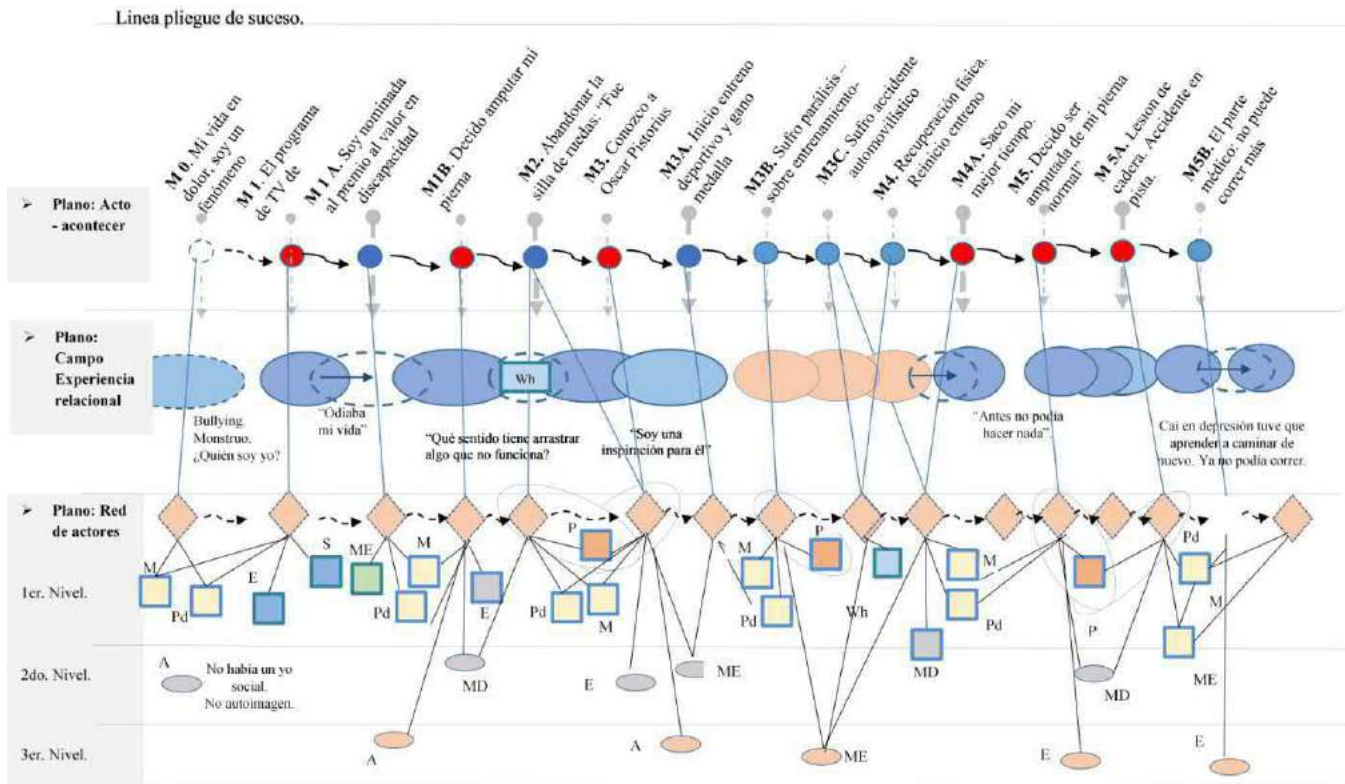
Linea pliegue de suceso.

M 0. Mi vida en dolor, soy un fenómeno

M 1. El programa de TV de

M 1 A. Soy nominada al premio al valor en discapacidad

M1B. Decido amputar mi pierna

M2. Abandonar la silla de ruedas: "Fue

M3. Conozco a Oscar Pistorius

M3A. Inicio entreno deportivo y gano medalla

M3B. Sufro parálisis - sobre entrenamiento-

M3C. Sufro accidente automovilístico

M4. Recuperación física. Reinicio entreno

M4A. Saco mi mejor tiempo.

M5. Decido ser amputada de mi pierna "normal"

M 5A. Lesion de cadera. Accidente en pista.

M5B. El parte médico: no puede correr más

➢ Plano: Acto - acontecer

➢ Plano: Campo Experiencia relacional

Wh

Bullying. Monstruo. ¿Quién soy yo?

"Odiaba mi vida"

"Qué sentido tiene arrastrar algo que no funciona?

"Soy una inspiración para él"

"Antes no podía hacer nada".

Caí en depresión tuve que aprender a caminar de nuevo. Ya no podía correr.

➢ Plano: Red de actores

1er. Nivel.

M

Pd

E

S

ME

M

Pd

E

P

Pd

M

M

Pd

P

Wh

M

Pd

P

Pd

M

2do. Nivel.

A

No había un yo social. No autoimagen.

MD

E

ME

MD

MD

ME

3er. Nivel.

A

A

ME

E

E